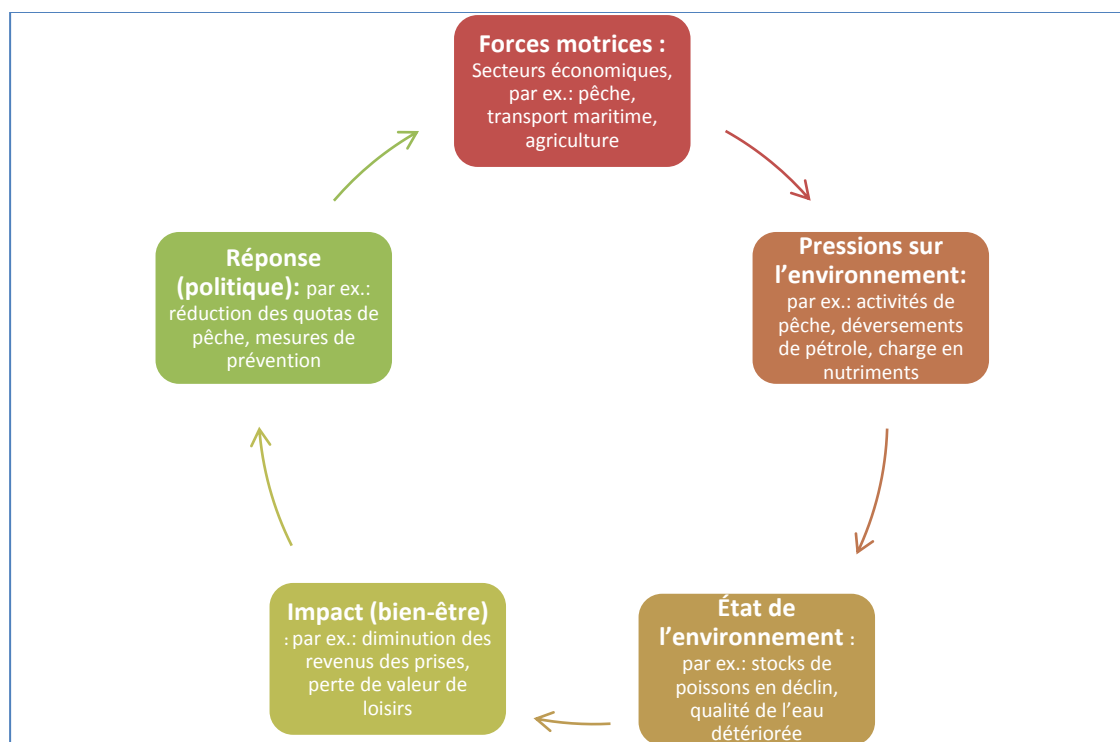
Forces motrices : Secteurs économiques, par ex.: pêche, transport maritime, agriculture

Pressions sur l’environnement: par ex.: activités de pêche, déversements de pétrole, charge en nutriments

État de l’environnement : par ex.: stocks de poissons en déclin, qualité de l’eau détériorée

Impact (bien-être) : par ex.: diminution des revenus des prises, perte de valeur de loisirs

Réponse (politique): par ex.: réduction des quotas de pêche, mesures de prévention